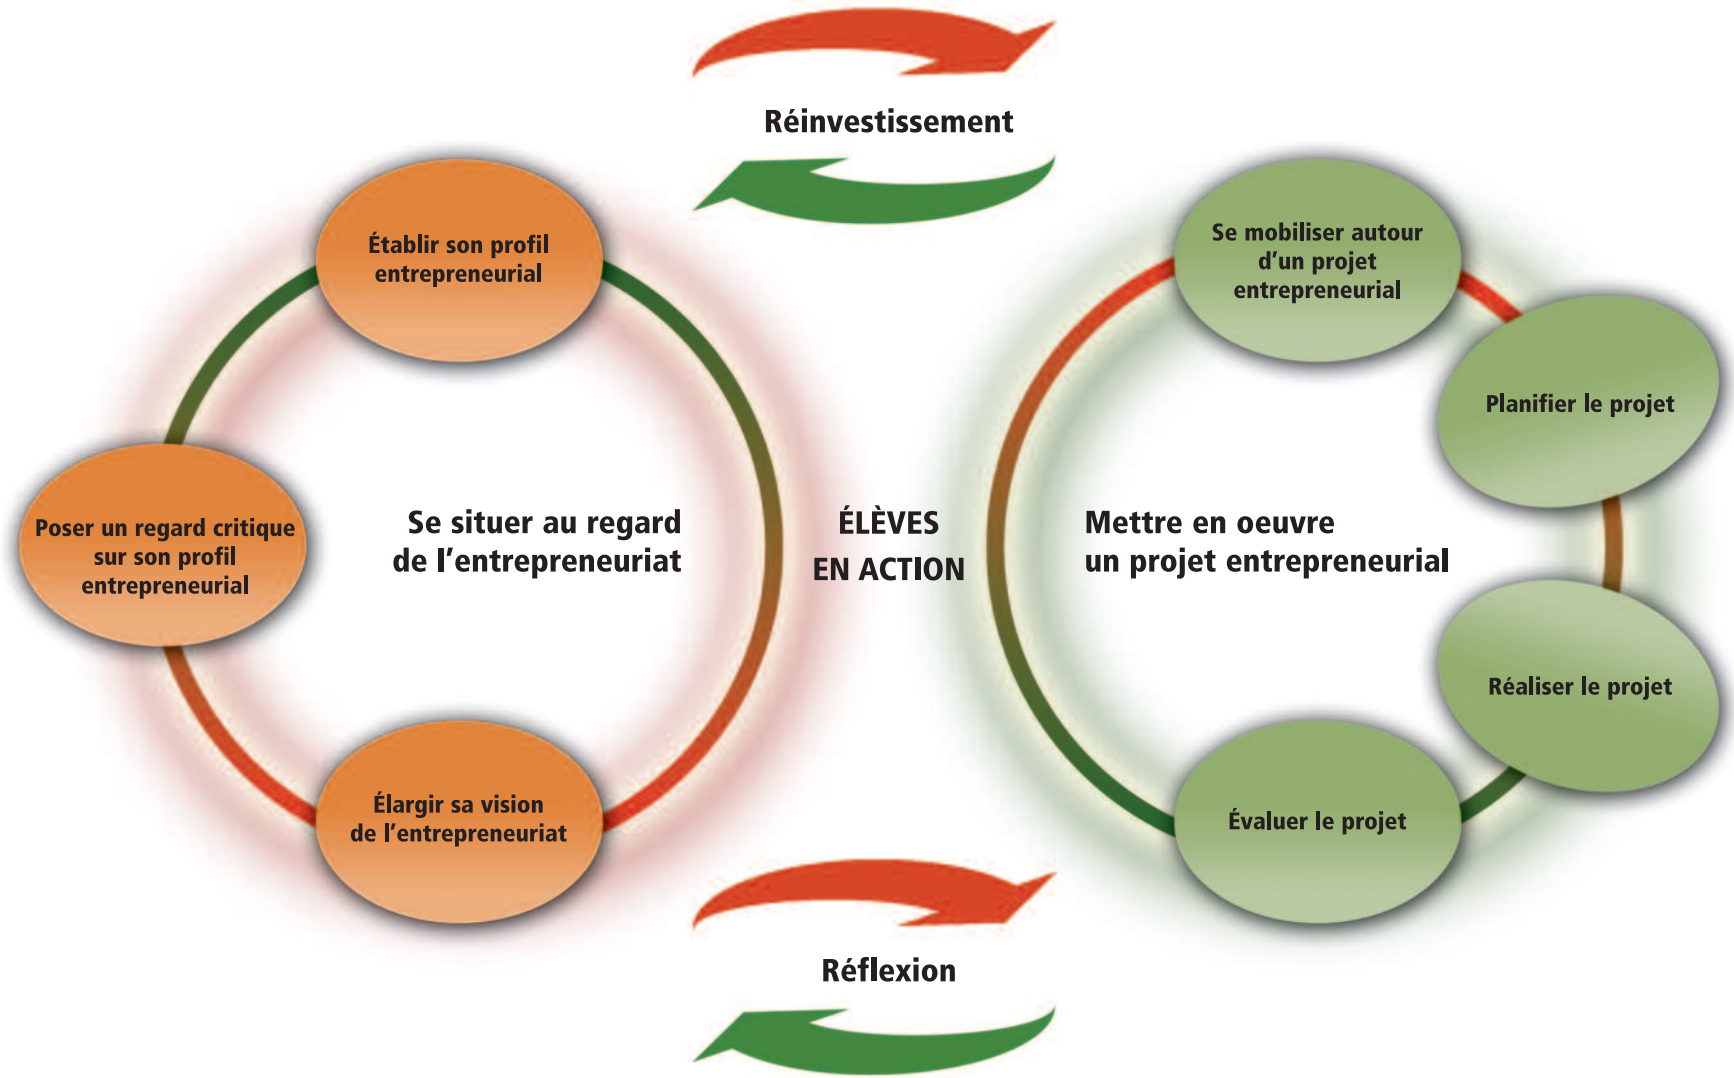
Réinvestissement

Établir son profil entrepreneurial

Poser un regard critique sur son profil entrepreneurial

Se situer au regard de l'entrepreneuriat

Élargir sa vision de l'entrepreneuriat

ÉLÈVES EN ACTION

Se mobiliser autour d'un projet entrepreneurial

Planifier le projet

Mettre en oeuvre un projet entrepreneurial

Réaliser le projet

Évaluer le projet

Réflexion